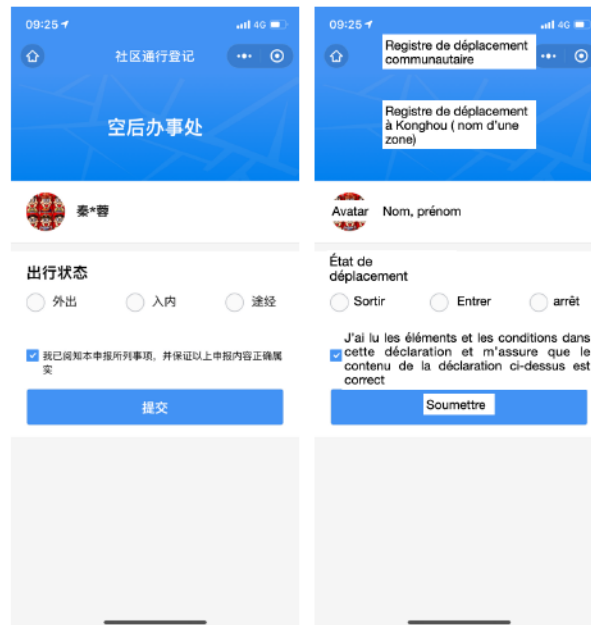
09:25

4G

社区通行登记

空后办事处

秦*蓉

出行状态

外出

入内

途经

我已阅知本申报所列事项，并保证以上申报内容正确属实

提交

09:25

4G

Registre de déplacement communautaire

Registre de déplacement à Konghou ( nom d'une zone)

Avatar

Nom, prénom

État de déplacement

Sortir

Entrer

arrêt

J'ai lu les éléments et les conditions dans cette déclaration et m'assure que le contenu de la déclaration ci-dessus est correct

Soumettre